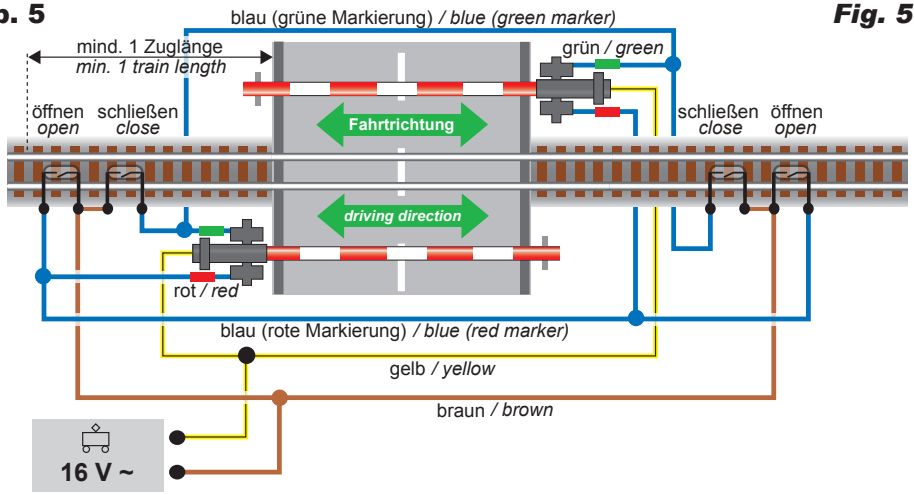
b. 5

Fig. 5

blau (grüne Markierung) / blue (green marker)

mind. 1 Zuglänge
min. 1 train length

grün / green

öffnen
open

schließen
close

Fahrtrichtung

schließen
close

öffnen
open

driving direction

rot / red

blau (rote Markierung) / blue (red marker)

gelb / yellow

braun / brown

16 V ~